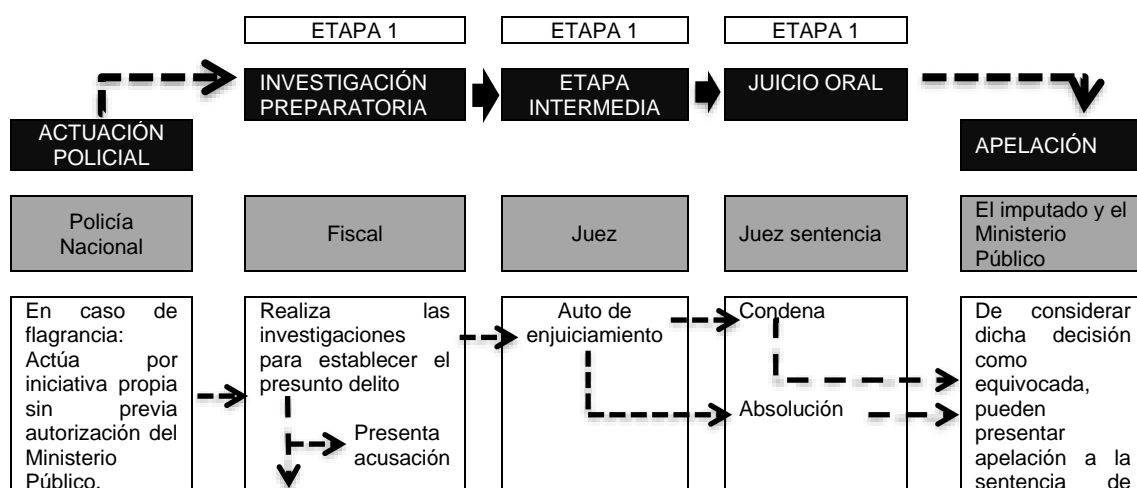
ETAPA 1

ETAPA 1

ETAPA 1

ACTUACIÓN POLICIAL

INVESTIGACIÓN PREPARATORIA

ETAPA INTERMEDIA

JUICIO ORAL

APELACIÓN

Policía Nacional

Fiscal

Juez

Juez sentencia

El imputado y el Ministerio Público

En caso de flagrancia: Actúa por iniciativa propia sin previa autorización del Ministerio Público.

Realiza las investigaciones para establecer el presunto delito

Presenta acusación

Auto de enjuiciamiento

Condena

Absolución

De considerar dicha decisión como equivocada, pueden presentar apelación a la sentencia de